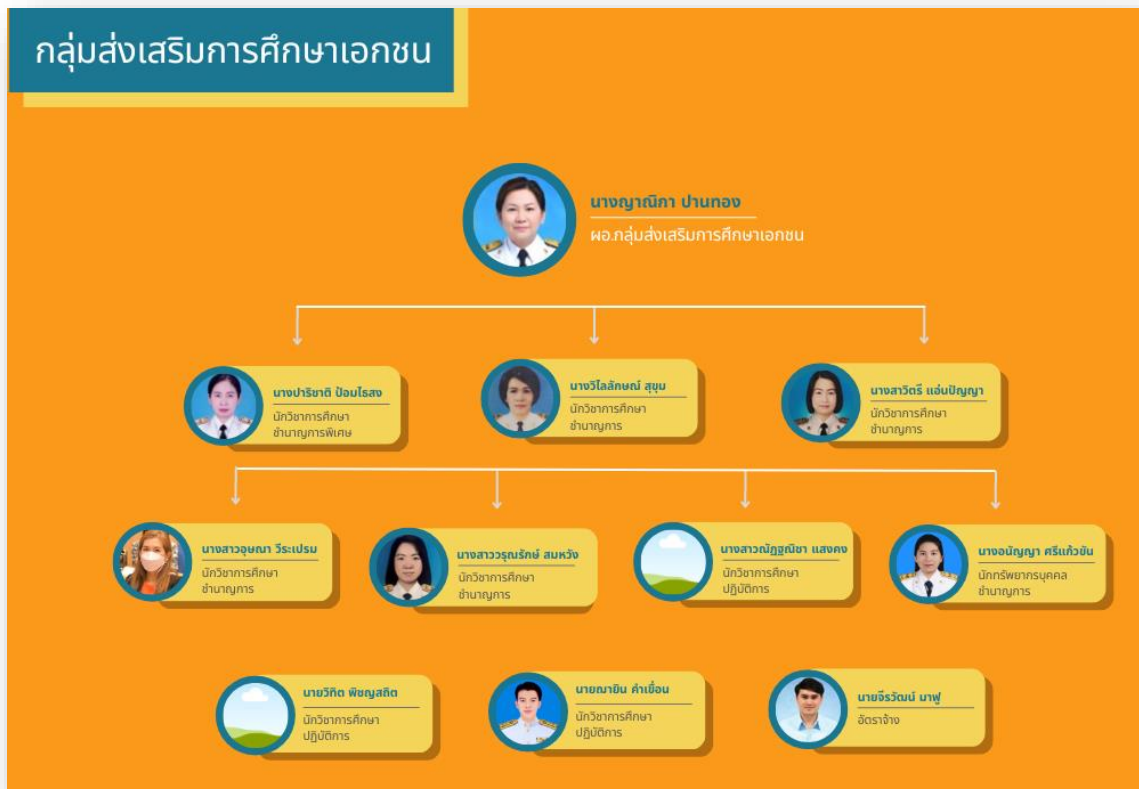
กลุ่มส่งเสริมการศึกษาเอกชน

นางญาณิภา ปานทอง
ผอ.กลุ่มส่งเสริมการศึกษาเอกชน

นางปาริชาติ ป้อมไธสง
นักวิชาการศึกษา
ชำนาญการพิเศษ

นางวิไลลักษณ์ สุขุม
นักวิชาการศึกษา
ชำนาญการ

นางสาวิตรี แอ่นปัญญา
นักวิชาการศึกษา
ชำนาญการ

นางสาวอุษณา วีระเปรม
นักวิชาการศึกษา
ชำนาญการ

นางสาววรุณรักษ์ สมหวัง
นักวิชาการศึกษา
ชำนาญการ

นางสาวณัฏฐณิชา แสงคง
นักวิชาการศึกษา
ปฏิบัติการ

นางอนัญญา ศรีแก้วขัน
นักทรัพยากรบุคคล
ชำนาญการ

นายวิทิต พิชญสถิต
นักวิชาการศึกษา
ปฏิบัติการ

นายฌายิน คำเขื่อน
นักวิชาการศึกษา
ปฏิบัติการ

นายจีรวัฒน์ มาฟู
อัตราจ้าง